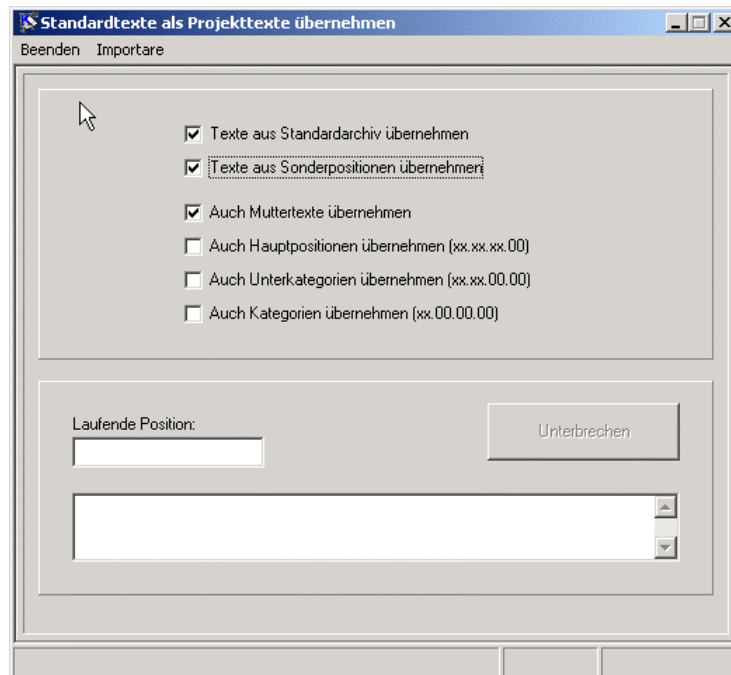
Standardtexte als Projekttexte übernehmen

Beenden Importare

Texte aus Standardarchiv übernehmen

Texte aus Sonderpositionen übernehmen

Auch Muttertexte übernehmen

Auch Hauptpositionen übernehmen (xx.xx.xx.00)

Auch Unterkategorien übernehmen (xx.xx.00.00)

Auch Kategorien übernehmen (xx.00.00.00)

Laufende Position:

Unterbrechen